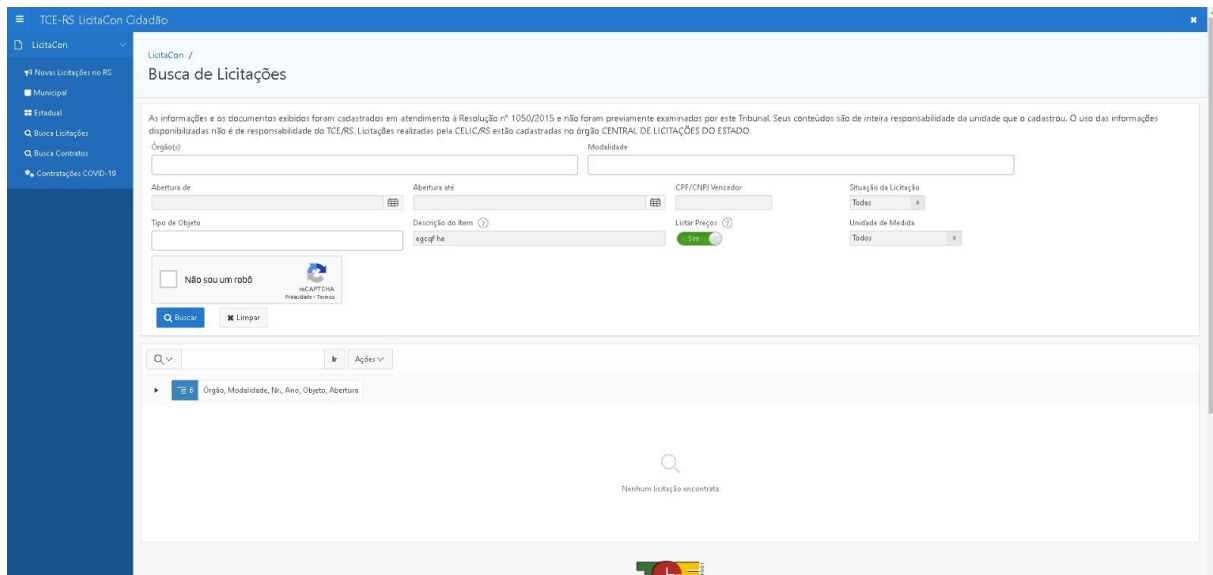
≡ TCE-RS LicitaCon Cidadão

LicitaCon
Novas Licitações no RS
Municipal
Estadual
Busca Licitações
Busca Contratos
Contratações COVID-19

LicitaCon /
Busca de Licitações

As informações e os documentos exibidos foram cadastrados em atendimento à Resolução nº 1050/2015 e não foram previamente examinados por este Tribunal. Seus conteúdos são de inteira responsabilidade da unidade que o cadastrou. O uso das informações disponibilizadas não é de responsabilidade do TCE/RS. Licitações realizadas pela CELIC/RS estão cadastradas no órgão CENTRAL DE LICITAÇÕES DO ESTADO.

Órgão(s)
Modalidade
Abertura de
Abertura até
CPF/CNPJ Vencedor
Situação da Licitação
Todas
Tipo de Objeto
Descrição do Item
egcqf he
Listar Preços
Sim
Unidade de Medida
Todos

Não sou um robô
reCAPTCHA
Privacidade - Termos

Buscar
Limpar

Ir
Ações

6 Órgão, Modalidade, Nr., Ano, Objeto, Abertura

Nenhum licitação encontrata